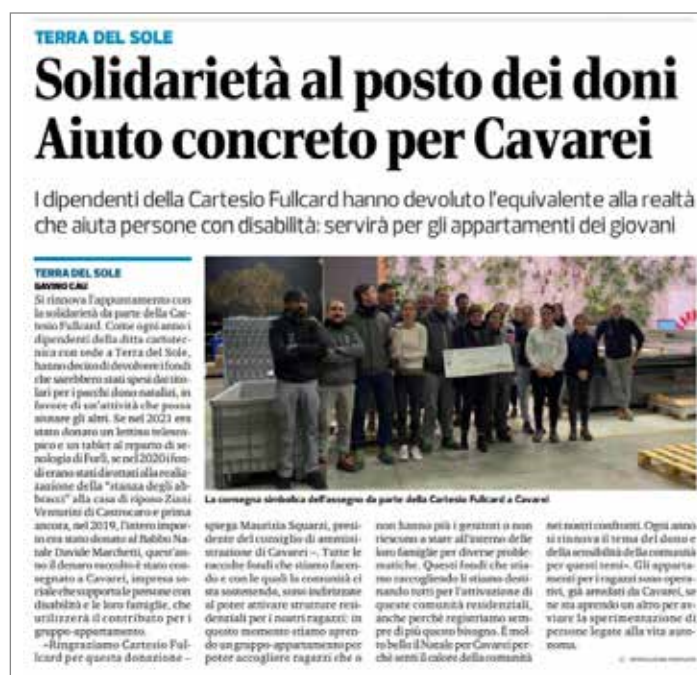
TERRA DEL SOLE

Solidarietà al posto dei doni Aiuto concreto per Cavarei

I dipendenti della Cartesio Fullcard hanno devoluto l'equivalente alla realtà che aiuta persone con disabilità: servirà per gli appartamenti dei giovani

TERRA DEL SOLE
SAVINO CALI

Si rinnova l'appuntamento con la solidarietà da parte della Cartesio Fullcard. Come ogni anno i dipendenti della ditta cartotecnica con sede a Terra del Sole, hanno deciso di devolvere i fondi che sarebbero stati spesi dai titolari per i pacchi dono natalizi, in favore di un'attività che possa aiutare gli altri. Se nel 2021 era stato donato un lettino telecomandato e un tablet al reparto di senologia di Forlì, se nel 2020 i fondi erano stati devoluti alla realizzazione della "stanza degli abbracci" alla casa di riposo Zinni Venturini di Castrocaro e prima ancora, nel 2019, l'intero importo era stato donato al Babbo Natale Davide Marchetti, quest'anno il denaro raccolto è stato consegnato a Cavarei, impresa sociale che supporta le persone con disabilità e le loro famiglie, che utilizzerà il contributo per i gruppo-appartamento.

«Ringraziamo Cartesio Fullcard per questa donazione – spiega Maurizia Squarzi, presidente del consiglio di amministrazione di Cavarei –. Tutte le raccolte fondi che stiamo facendo e con le quali la comunità ci sta sostenendo, sono indirizzate al poter attivare strutture residenziali per i nostri ragazzi: in questo momento stiamo aprendo un gruppo-appartamento per poter accogliere ragazzi che o non hanno più i genitori o non riescono a stare all'interno delle loro famiglie per diverse problematiche. Questi fondi che stiamo raccogliendo li stiamo destinando tutti per l'attivazione di queste comunità residenziali, anche perché registriamo sempre più questo bisogno. È molto bello il Natale per Cavarei perché senti il calore della comunità nei nostri confronti. Ogni anno si rinnova il tema del dono e della sensibilità della comunità per questi temi». Gli appartamenti per i ragazzi sono operativi, già arredati da Cavarei, se ne sta aprendo un altro per avviare la sperimentazione di persone legate alla vita autonoma.

La consegna simbolica dell'assegno da parte della Cartesio Fullcard a Cavarei

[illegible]